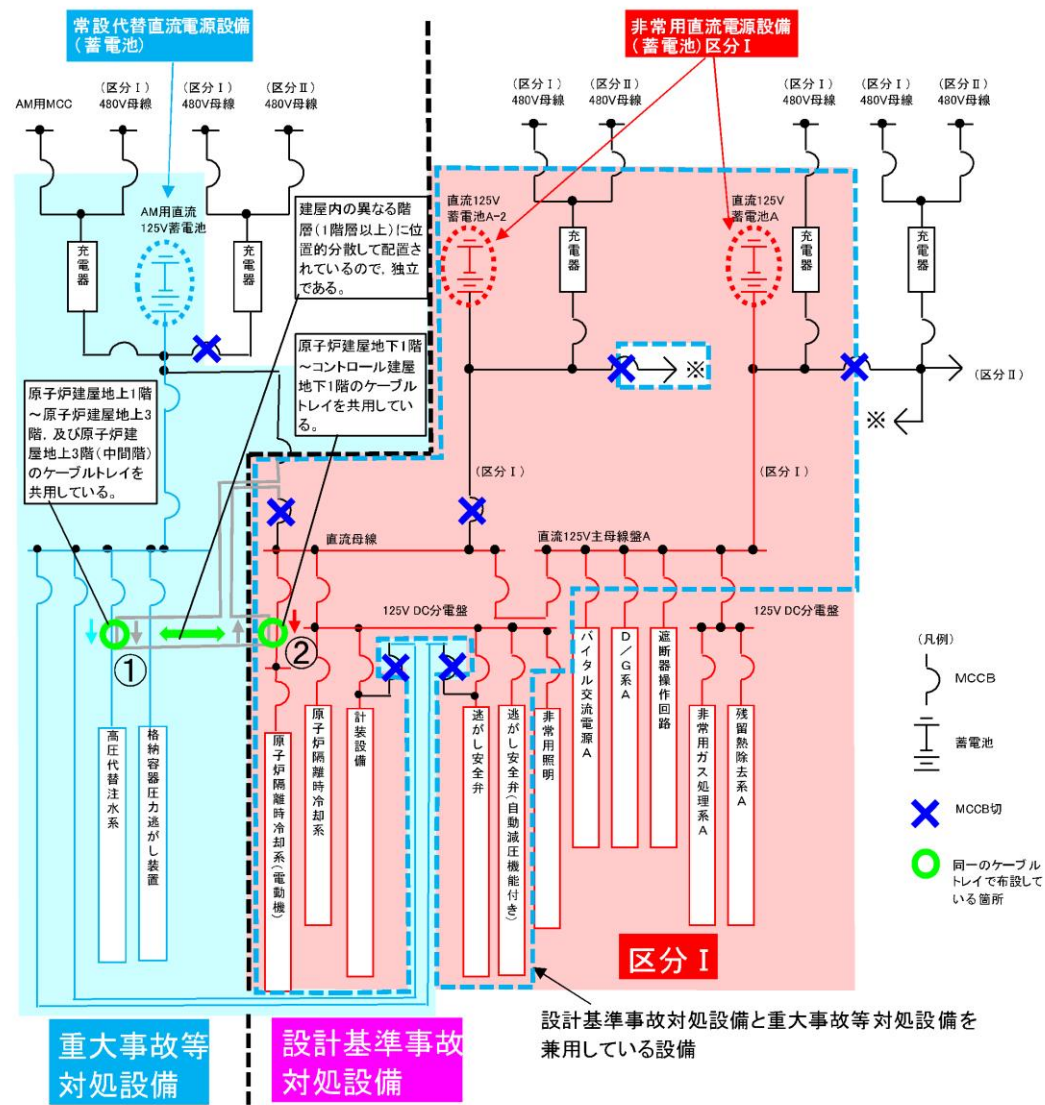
常設代替直流電源設備（蓄電池）

非常用直流電源設備（蓄電池）区分Ⅰ

AM用MCC

（区分Ⅰ）480V母線

（区分Ⅰ）480V母線

（区分Ⅱ）480V母線

（区分Ⅰ）480V母線

（区分Ⅱ）480V母線

（区分Ⅰ）480V母線

（区分Ⅰ）480V母線

（区分Ⅱ）480V母線

充電器

AM用直流125V蓄電池

充電器

建屋内の異なる階層（1階層以上）に位置的分散して配置されているので，独立である。

直流125V蓄電池A-2

充電器

直流125V蓄電池A

充電器

充電器

原子炉建屋地下1階～コントロール建屋地下1階のケーブルトレイを共用している。

※

（区分Ⅱ）

※

原子炉建屋地上1階～原子炉建屋地上3階，及び原子炉建屋地上3階（中間階）のケーブルトレイを共用している。

（区分Ⅰ）

（区分Ⅰ）

直流母線

直流125V主母線盤A

125V DC分電盤

125V DC分電盤

①

②

高圧代替注水系

格納容器圧力逃がし装置

原子炉隔離時冷却系（電動機）

原子炉隔離時冷却系

計装設備

逃がし安全弁

逃がし安全弁（自動減圧機能付き）

非常用照明

バイタル交流電源A

D／G系A

遮断器操作回路

非常用ガス処理系A

残留熱除去系A

（凡例）

MCCB

蓄電池

MCCB切

同一のケーブルトレイで布設している箇所

区分Ⅰ

設計基準事故対処設備と重大事故等対処設備を兼用している設備

重大事故等対処設備

設計基準事故対処設備